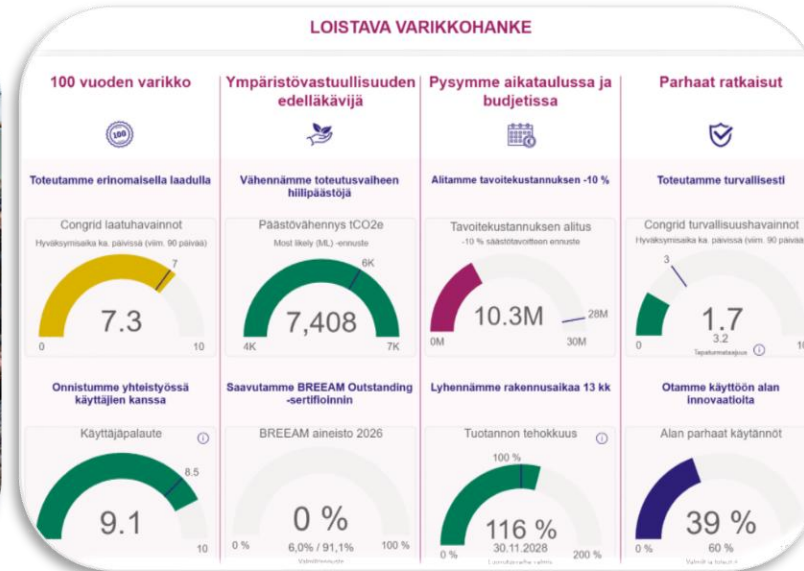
LOISTAVA VARIKKOHANKE

100 vuoden varikko

100

Toteutamme erinomaisella laadulla

Congrid laatuhavainnot

Hyväksymisaika ka. päivissä (viim. 90 päivää)

7

7.3

0

10

Onnistumme yhteistyössä käyttäjien kanssa

Käyttäjäpalaute

8.5

9.1

10

Ympäristövastuullisuuden edelläkävijä

Vähennämme toteutusvaiheen hiilipäästöjä

Päästövähennys tCO2e

Most likely (ML) -ennuste

6K

7,408

4K

7K

Saavutamme BREEAM Outstanding -sertifioinnin

BREEAM aineisto 2026

0 %

0 %

6,0% / 91,1%

100 %

Pysymme aikataulussa ja budjetissa

Alitamme tavoitekustannuksen -10 %

Tavoitekustannuksen alitus

-10 % säästötavoitteen ennuste

10.3M

28M

0M

30M

Lyhennämme rakennusaikaa 13 kk

Tuotannon tehokkuus

100 %

116 %

30.11.2028

0 %

200 %

Parhaat ratkaisut

Toteutamme turvallisesti

Congrid turvallisuushavainnot

Hyväksymisaika ka. päivissä (viim. 90 päivää)

3

1.7

3.2

0

Tapaturmataajuus

Otamme käyttöön alan innovaatioita

Alan parhaat käytännöt

39 %

0 %

60 %